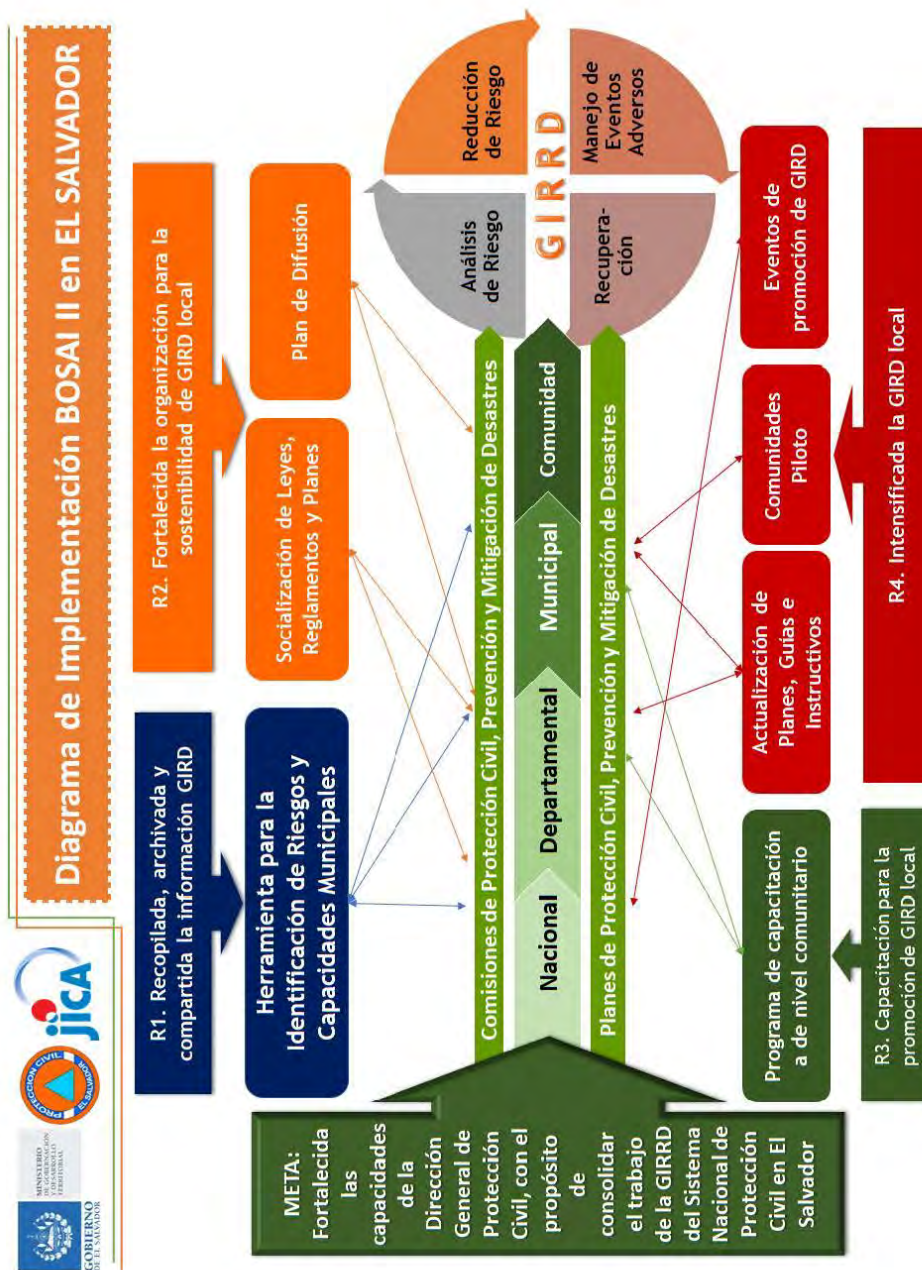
GOBIERNO DE EL SALVADOR

MINISTERIO DE GOBERNACIÓN Y DESARROLLO TERRITORIAL

PROTECCIÓN CIVIL EL SALVADOR

JICA

Diagrama de Implementación BOSAI II en EL SALVADOR

R1. Recopilada, archivada y compartida la información GIRD

R2. Fortalecida la organización para la sostenibilidad de GIRD local

Herramienta para la Identificación de Riesgos y Capacidades Municipales

Socialización de Leyes, Reglamentos y Planes

Plan de Difusión

Análisis de Riesgo

Reducción de Riesgo

GIRRD

Recuperación

Manejo de Eventos Adversos

Comisiones de Protección Civil, Prevención y Mitigación de Desastres

Nacional

Departamental

Municipal

Comunidad

Planes de Protección Civil, Prevención y Mitigación de Desastres

META: Fortalecida las capacidades de la Dirección General de Protección Civil, con el propósito de consolidar el trabajo de la GIRRD del Sistema Nacional de Protección Civil en El Salvador

Programa de capacitación a de nivel comunitario

R3. Capacitación para la promoción de GIRD local

Actualización de Planes, Guías e Instructivos

Comunidades Piloto

Eventos de promoción de GIRD

R4. Intensificada la GIRD local